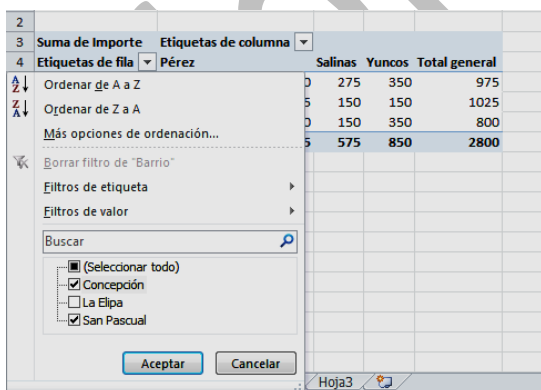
2
3 Suma de Importe Etiquetas de columna
4 Etiquetas de fila Pérez Salinas Yuncos Total general

| | Salinas | Yuncos | Total general |
|---|---|---|---|
| 0 | 275 | 350 | 975 |
| 5 | 150 | 150 | 1025 |
| 0 | 150 | 350 | 800 |
| 5 | 575 | 850 | 2800 |

Ordenar de A a Z
Ordenar de Z a A
Más opciones de ordenación...
Borrar filtro de "Barrio"
Filtros de etiqueta
Filtros de valor
Buscar
(Seleccionar todo)
Concepción
La Elipa
San Pascual
Aceptar Cancelar

Hoja3